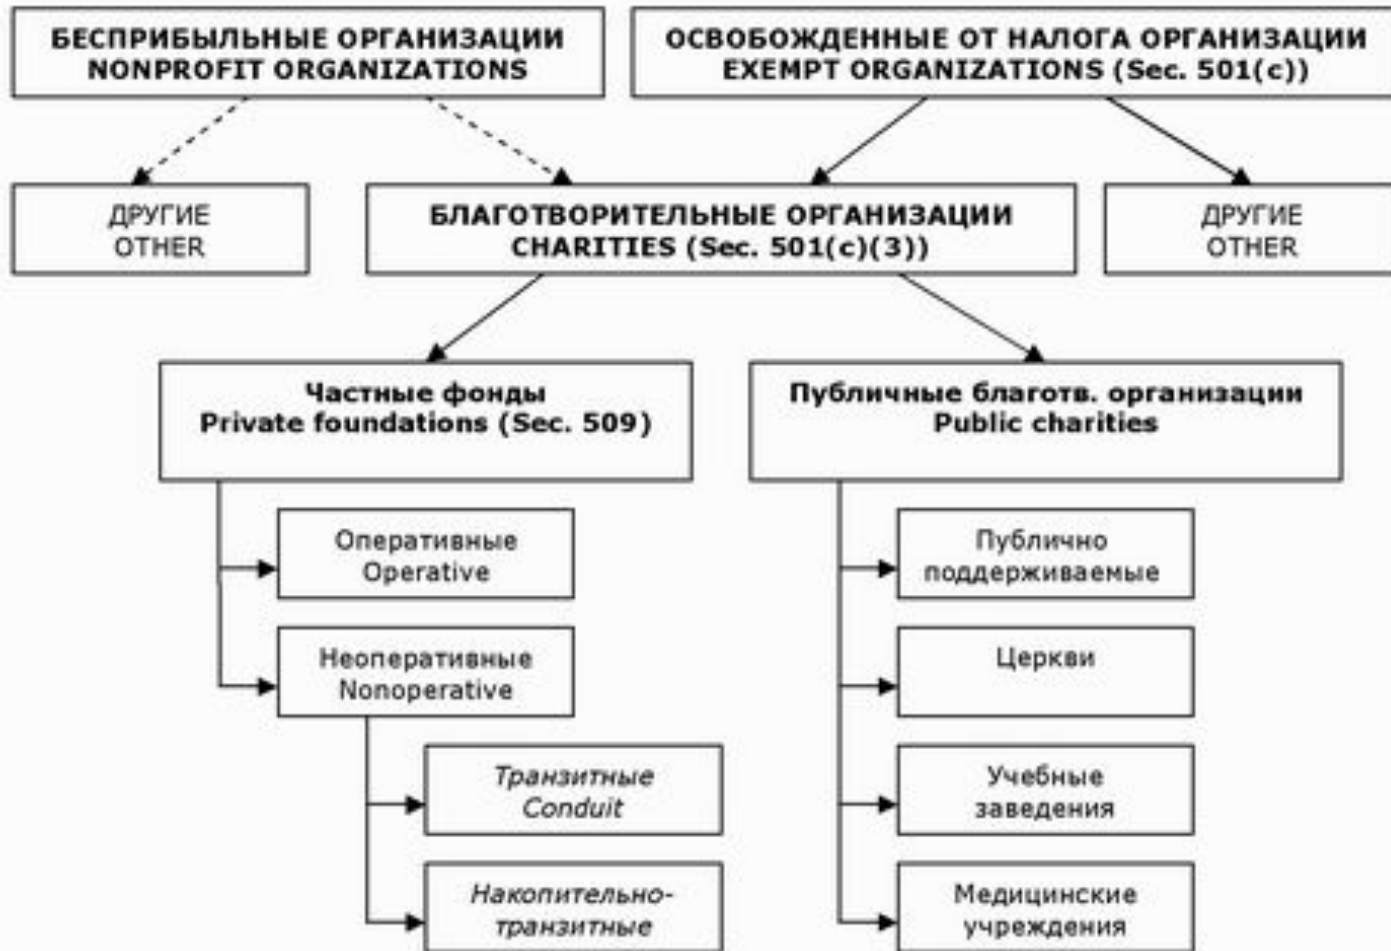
БЕСПРИБЫЛЬНЫЕ ОРГАНИЗАЦИИ
NONPROFIT ORGANIZATIONS

ОСВОБОЖДЕННЫЕ ОТ НАЛОГА ОРГАНИЗАЦИИ
EXEMPT ORGANIZATIONS (Sec. 501(c))

ДРУГИЕ
OTHER

БЛАГОТВОРИТЕЛЬНЫЕ ОРГАНИЗАЦИИ
CHARITIES (Sec. 501(c)(3))

ДРУГИЕ
OTHER

Частные фонды
Private foundations (Sec. 509)

Публичные благотв. организации
Public charities

Оперативные
Operative

Неоперативные
Nonoperative

Транзитные
Conduit

Накопительно-транзитные

Публично поддерживаемые

Церкви

Учебные заведения

Медицинские учреждения